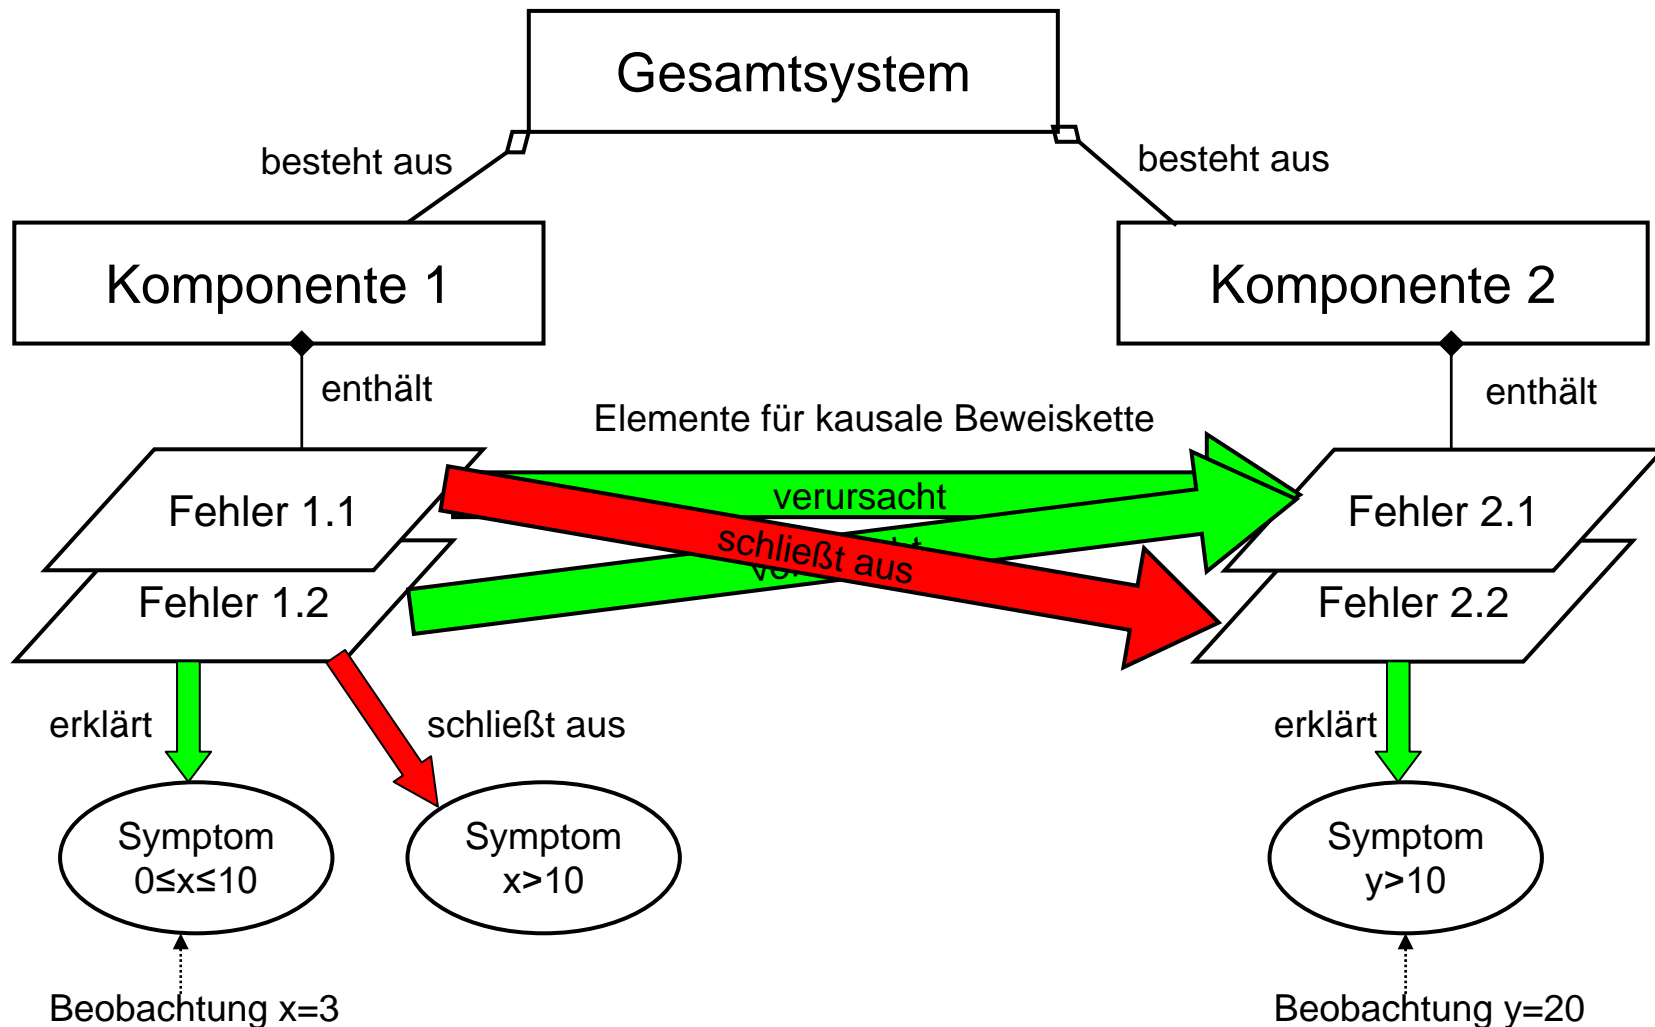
Gesamtsystem

besteht aus

besteht aus

Komponente 1

Komponente 2

enthält

enthält

Elemente für kausale Beweiskette

Fehler 1.1

Fehler 1.2

verursacht

schließt aus

ve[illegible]

Fehler 2.1

Fehler 2.2

erklärt

schließt aus

erklärt

Symptom
$0 \leq x \leq 10$

Symptom
$x>10$

Symptom
$y>10$

Beobachtung x=3

Beobachtung y=20